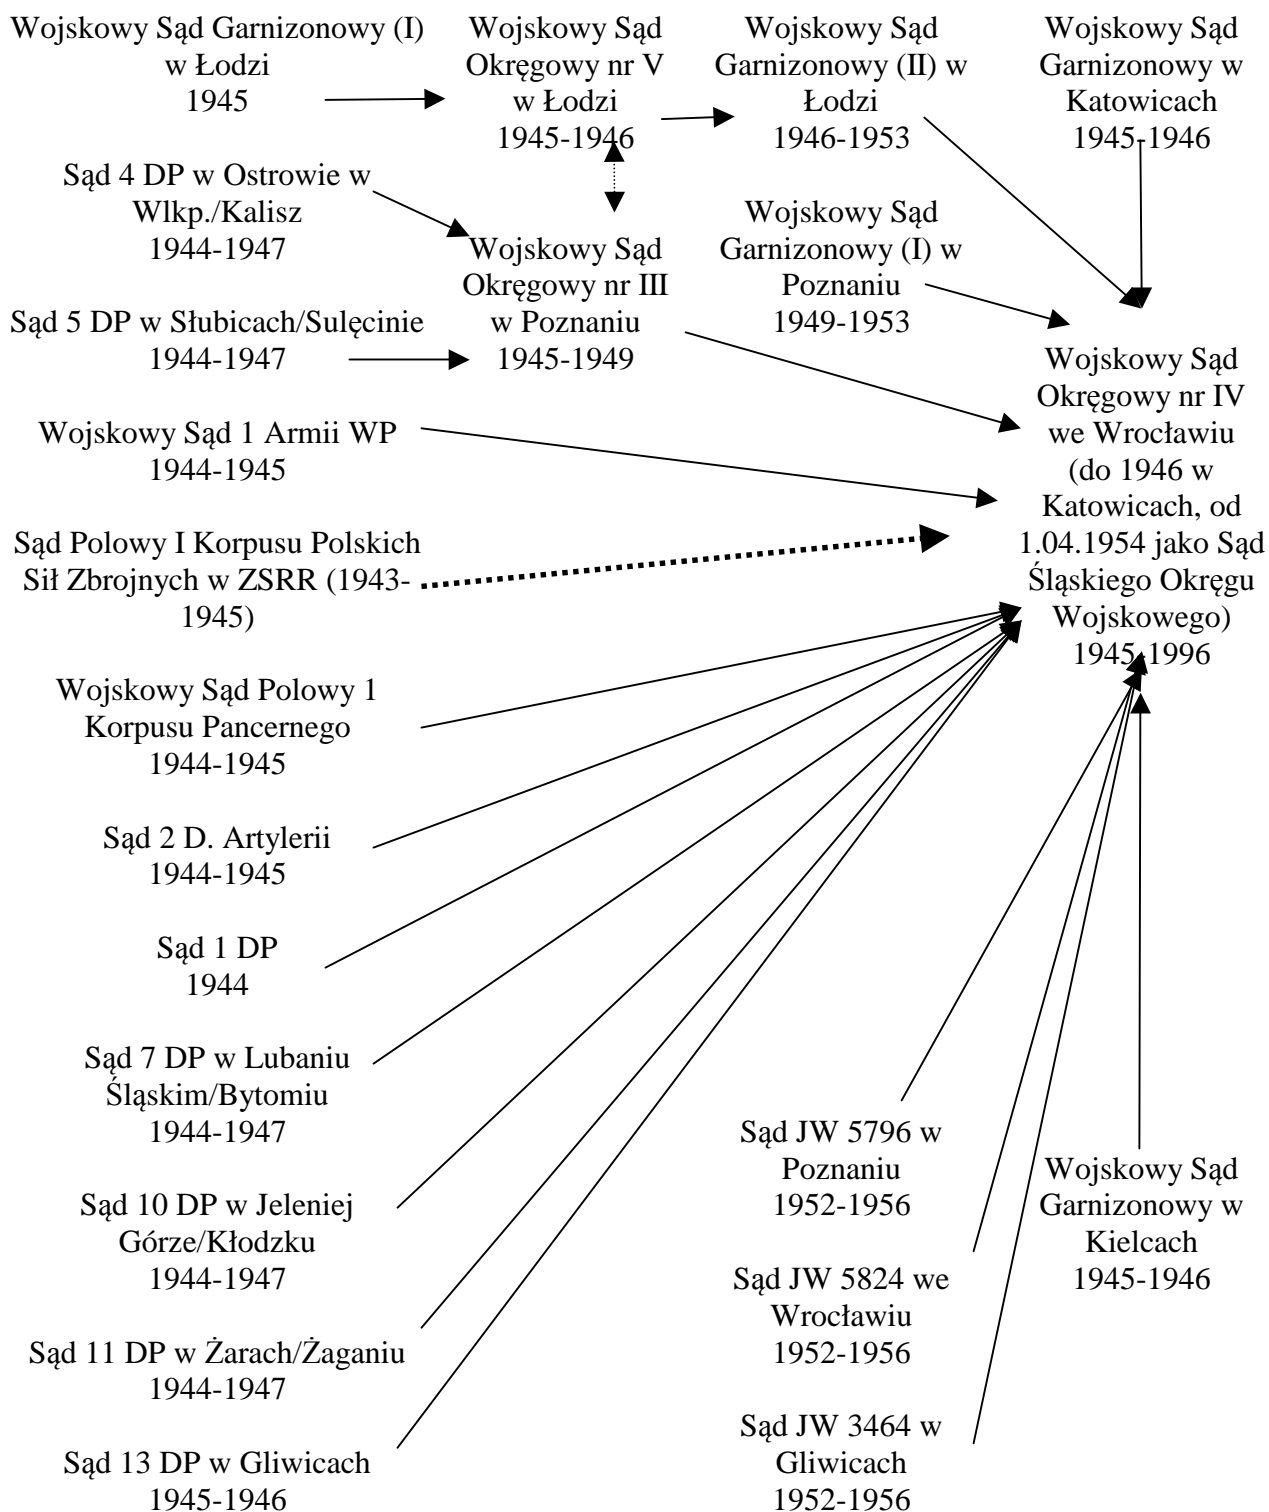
Wojskowy Sąd Garnizonowy (I) w Łodzi 1945

Wojskowy Sąd Okręgowy nr V w Łodzi 1945-1946

Wojskowy Sąd Garnizonowy (II) w Łodzi 1946-1953

Wojskowy Sąd Garnizonowy w Katowicach 1945-1946

Sąd 4 DP w Ostrowie w Wlkp./Kalisz 1944-1947

Wojskowy Sąd Okręgowy nr III w Poznaniu 1945-1949

Wojskowy Sąd Garnizonowy (I) w Poznaniu 1949-1953

Sąd 5 DP w Słubicach/Sulęcinie 1944-1947

Wojskowy Sąd Okręgowy nr IV we Wrocławiu (do 1946 w Katowicach, od 1.04.1954 jako Sąd Śląskiego Okręgu Wojskowego) 1945-1996

Wojskowy Sąd 1 Armii WP 1944-1945

Sąd Polowy I Korpusu Polskich Sił Zbrojnych w ZSRR (1943-1945)

Wojskowy Sąd Polowy 1 Korpusu Pancernego 1944-1945

Sąd 2 D. Artylerii 1944-1945

Sąd 1 DP 1944

Sąd 7 DP w Lubaniu Śląskim/Bytomiu 1944-1947

Sąd 10 DP w Jeleniej Górze/Kłodzku 1944-1947

Sąd 11 DP w Żarach/Żaganiu 1944-1947

Sąd 13 DP w Gliwicach 1945-1946

Sąd JW 5796 w Poznaniu 1952-1956

Sąd JW 5824 we Wrocławiu 1952-1956

Sąd JW 3464 w Gliwicach 1952-1956

Wojskowy Sąd Garnizonowy w Kielcach 1945-1946